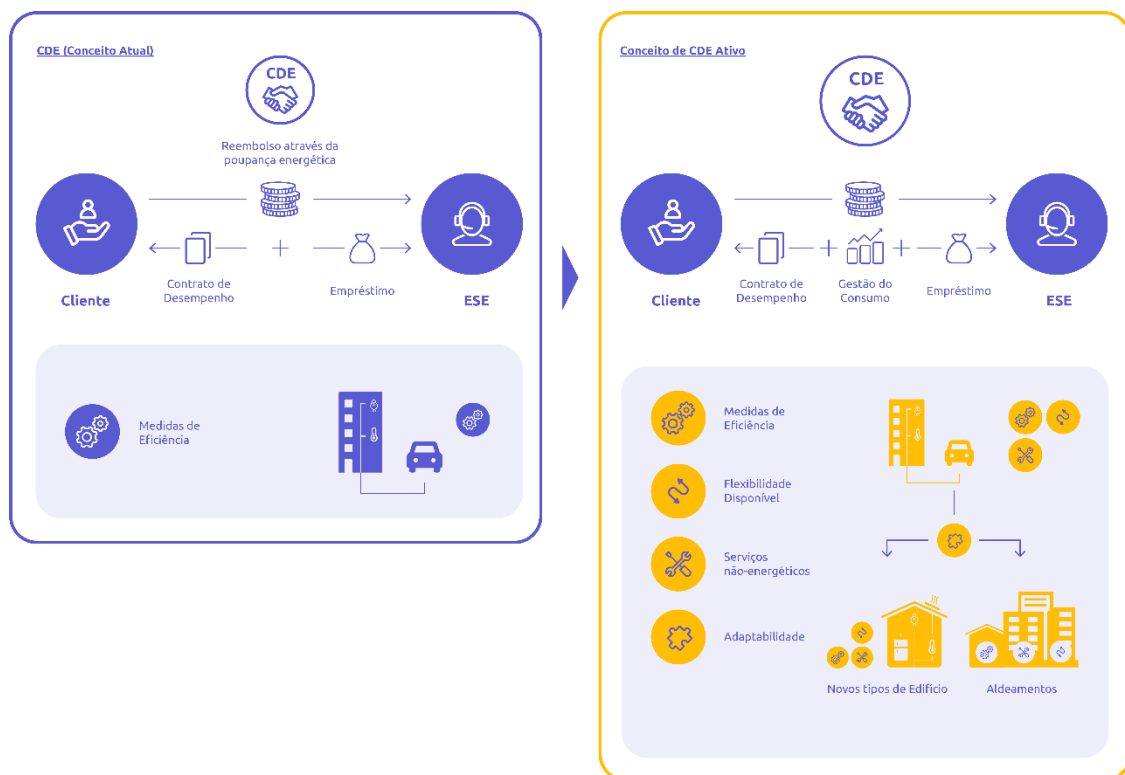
CDE (Conceito Atual)

CDE

Reembolso através da poupança energética

Cliente

Contrato de Desempenho

+

Empréstimo

ESE

Medidas de Eficiência

Conceito de CDE Ativo

CDE

Cliente

Contrato de Desempenho

+

Gestão do Consumo

+

Empréstimo

ESE

Medidas de Eficiência

Flexibilidade Disponível

Serviços não-energéticos

Adaptabilidade

Novos tipos de Edifício

Aldeamentos